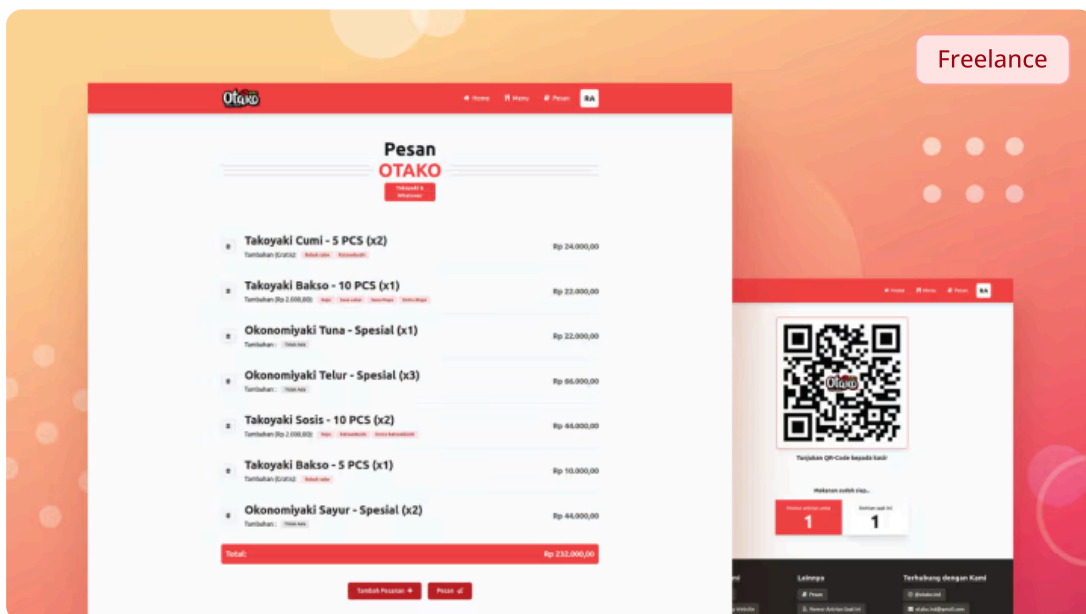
Freelance

Otako

Home Menu Pesan RA

Pesan
OTAKO
Takoyaki & Whatever

Takoyaki Cumi - 5 PCS (x2)
Tambahan (Gratis): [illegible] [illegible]
Rp 24.000,00

Takoyaki Bakso - 10 PCS (x1)
Tambahan (Rp 2.000,00): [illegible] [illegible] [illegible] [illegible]
Rp 22.000,00

Okonomiyaki Tuna - Spesial (x1)
Tambahan : Tidak ada
Rp 22.000,00

Okonomiyaki Telur - Spesial (x3)
Tambahan : Tidak ada
Rp 66.000,00

Takoyaki Sosis - 10 PCS (x2)
Tambahan (Rp 2.000,00): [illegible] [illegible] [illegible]
Rp 44.000,00

Takoyaki Bakso - 5 PCS (x1)
Tambahan (Gratis): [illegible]
Rp 10.000,00

Okonomiyaki Sayur - Spesial (x2)
Tambahan : Tidak ada
Rp 44.000,00

Total:
Rp 232.000,00

Tambah Pesanan
Pesan

Home Menu Pesan RA

Otako

Tunjukan QR-Code kepada kasir

Makanan sudah siap...

Nomor antrian anda
1

Antrian saat ini
1

Lainnya
Pesan
Nomor Antrian Saat Ini

Terhubung dengan Kami
@otako.id
otako.id@gmail.com